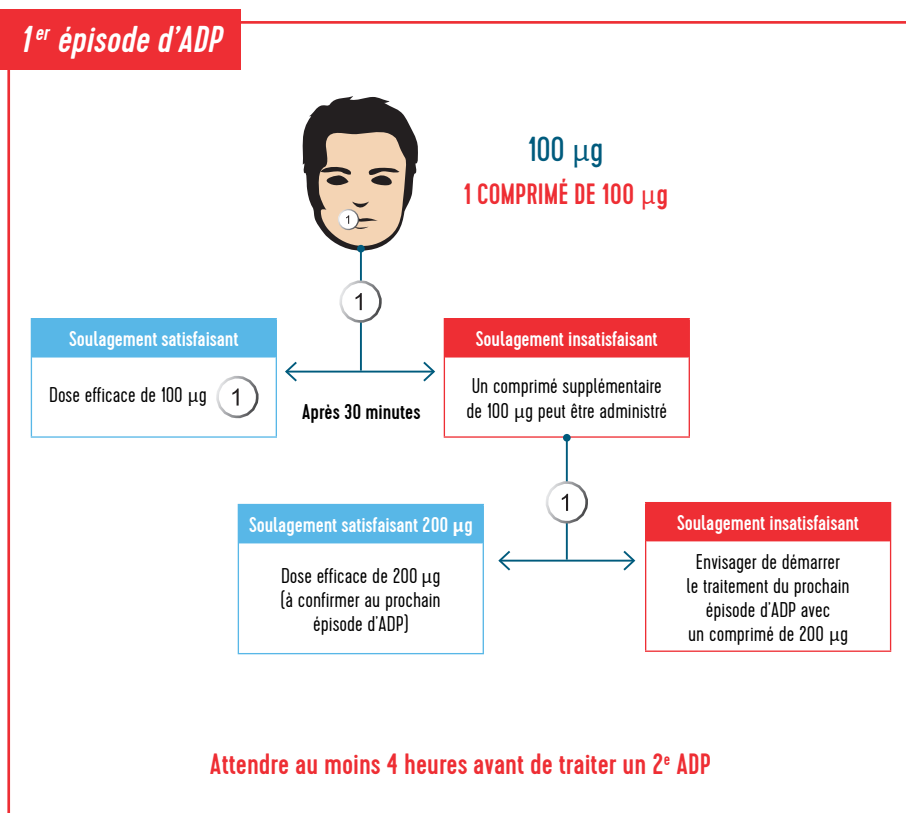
1$^{er}$ épisode d'ADP

100 µg

1 COMPRIMÉ DE 100 µg

1

1

Soulagement satisfaisant

Dose efficace de 100 µg 1

Après 30 minutes

Soulagement insatisfaisant

Un comprimé supplémentaire de 100 µg peut être administré

1

Soulagement satisfaisant 200 µg

Dose efficace de 200 µg (à confirmer au prochain épisode d'ADP)

Soulagement insatisfaisant

Envisager de démarrer le traitement du prochain épisode d'ADP avec un comprimé de 200 µg

Attendre au moins 4 heures avant de traiter un 2$^{e}$ ADP